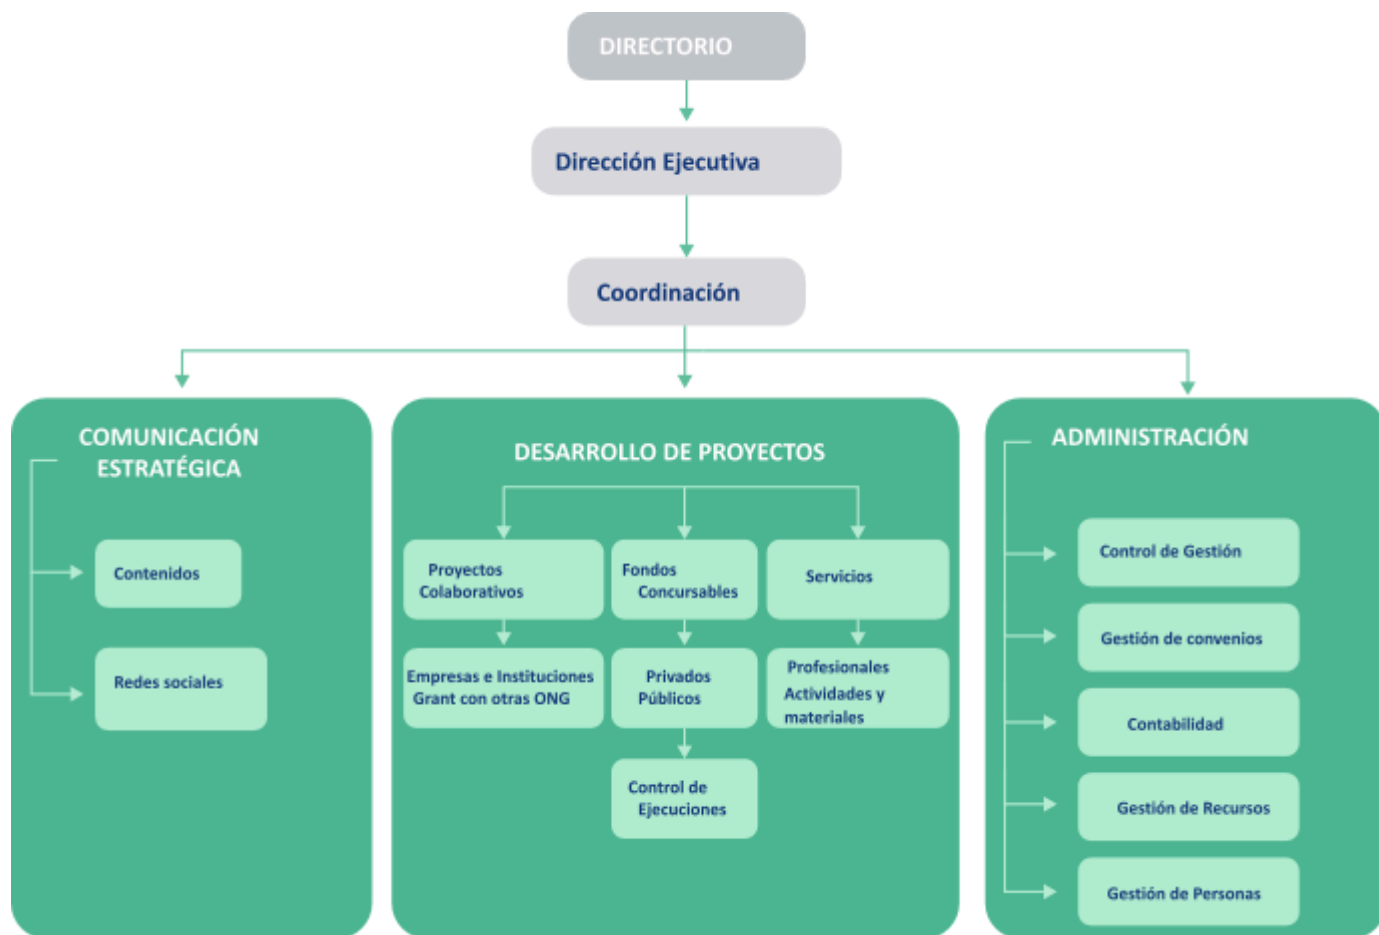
DIRECTORIO

Dirección Ejecutiva

Coordinación

COMUNICACIÓN ESTRATÉGICA

Contenidos

Redes sociales

DESARROLLO DE PROYECTOS

Proyectos Colaborativos

Fondos Concursables

Servicios

Empresas e Instituciones Grant con otras ONG

Privados Públicos

Profesionales Actividades y materiales

Control de Ejecuciones

ADMINISTRACIÓN

Control de Gestión

Gestión de convenios

Contabilidad

Gestión de Recursos

Gestión de Personas